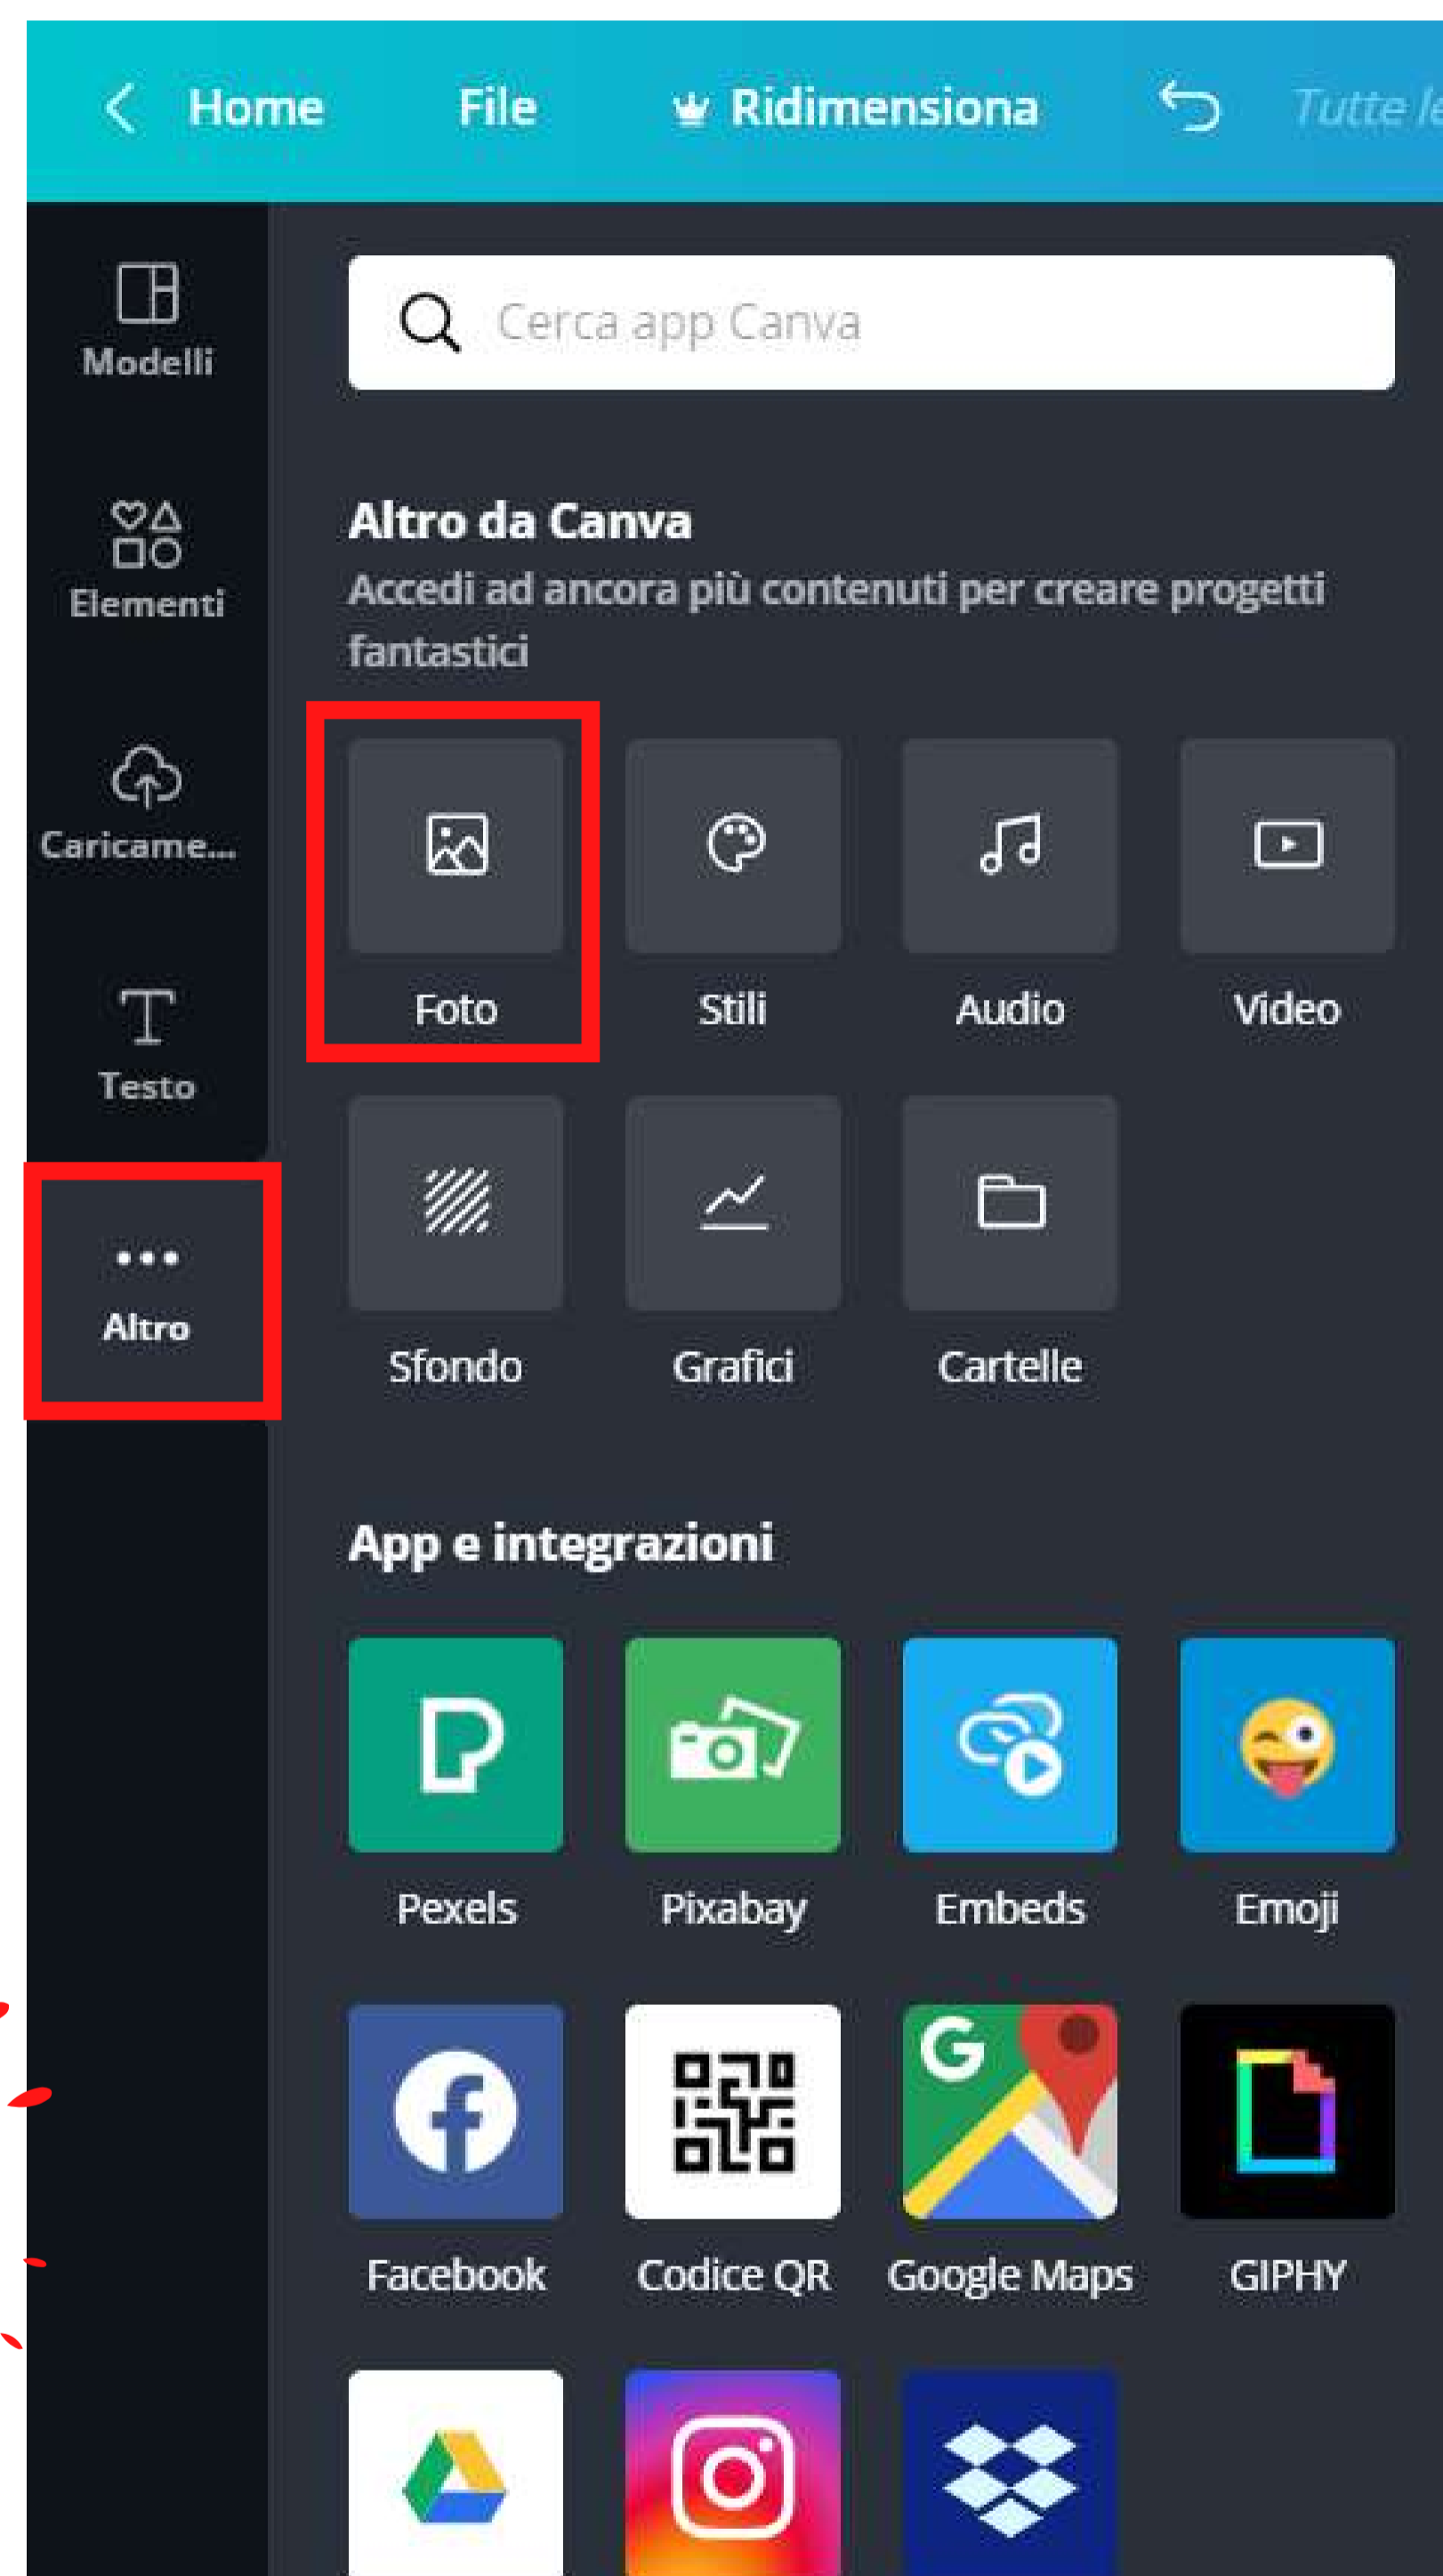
Home File Ridimensiona Tutte le

Modelli

Elementi

Caricame...

Testo

Altro

Cerca app Canva

Altro da Canva

Accedi ad ancora più contenuti per creare progetti fantastici

Foto Stili Audio Video

Sfondo Grafici Cartelle

App e integrazioni

Pexels Pixabay Embeds Emoji

Facebook Codice QR Google Maps GIPHY